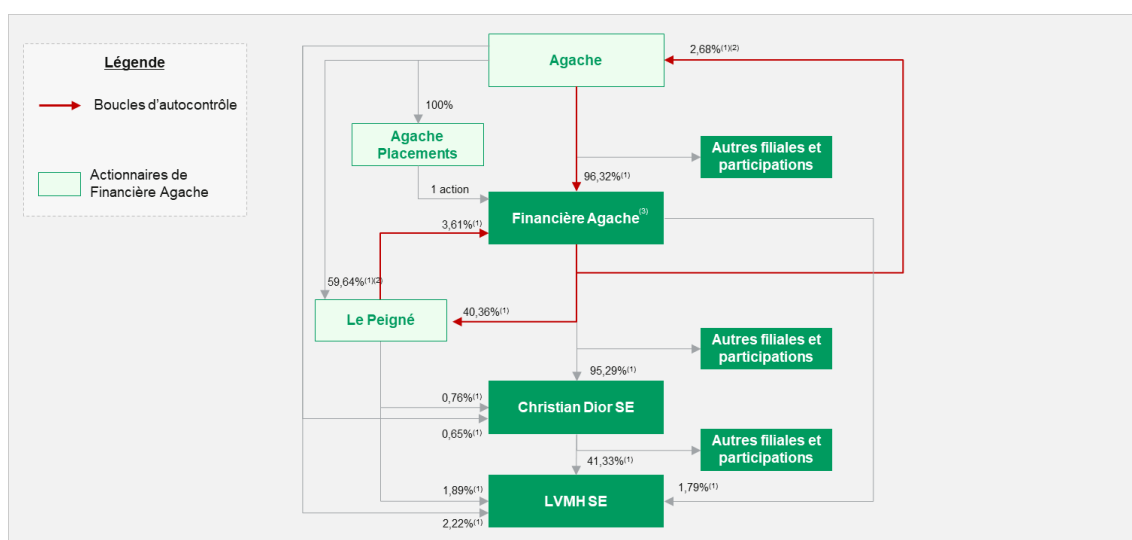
Légende

Boucles d'autocontrôle

Actionnaires de Financière Agache

Agache

2,68%$^{(1)(2)}$

100%

Agache Placements

Autres filiales et participations

96,32%$^{(1)}$

1 action

Financière Agache$^{(3)}$

3,61%$^{(1)}$

59,64%$^{(1)(2)}$

Le Peigné

40,36%$^{(1)}$

Autres filiales et participations

95,29%$^{(1)}$

0,76%$^{(1)}$

Christian Dior SE

0,65%$^{(1)}$

Autres filiales et participations

41,33%$^{(1)}$

1,89%$^{(1)}$

LVMH SE

1,79%$^{(1)}$

2,22%$^{(1)}$